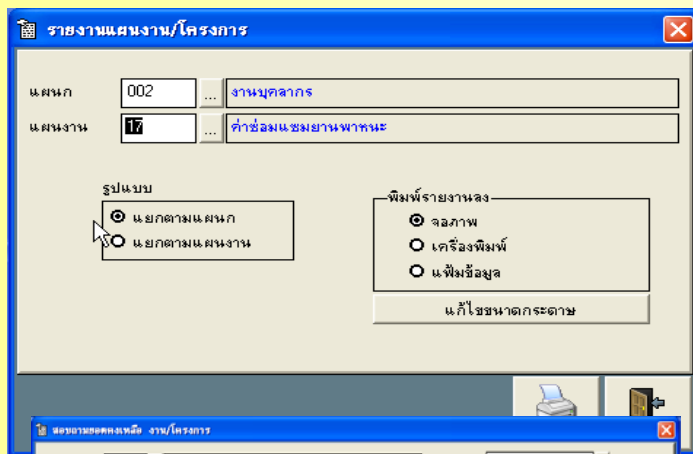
รายงานแผนงาน/โครงการ

แผนก 002 ... งานบุคลากร

แผนงาน 17 ... ค่าซ่อมแซมยานพาหนะ

รูปแบบ
แยกตามแผนก
แยกตามแผนงาน

พิมพ์รายงานลง
จอภาพ
เครื่องพิมพ์
แฟ้มข้อมูล

แก้ไขขนาดกระดาษ

สอบถามยอดคงเหลือ งาน/โครงการ